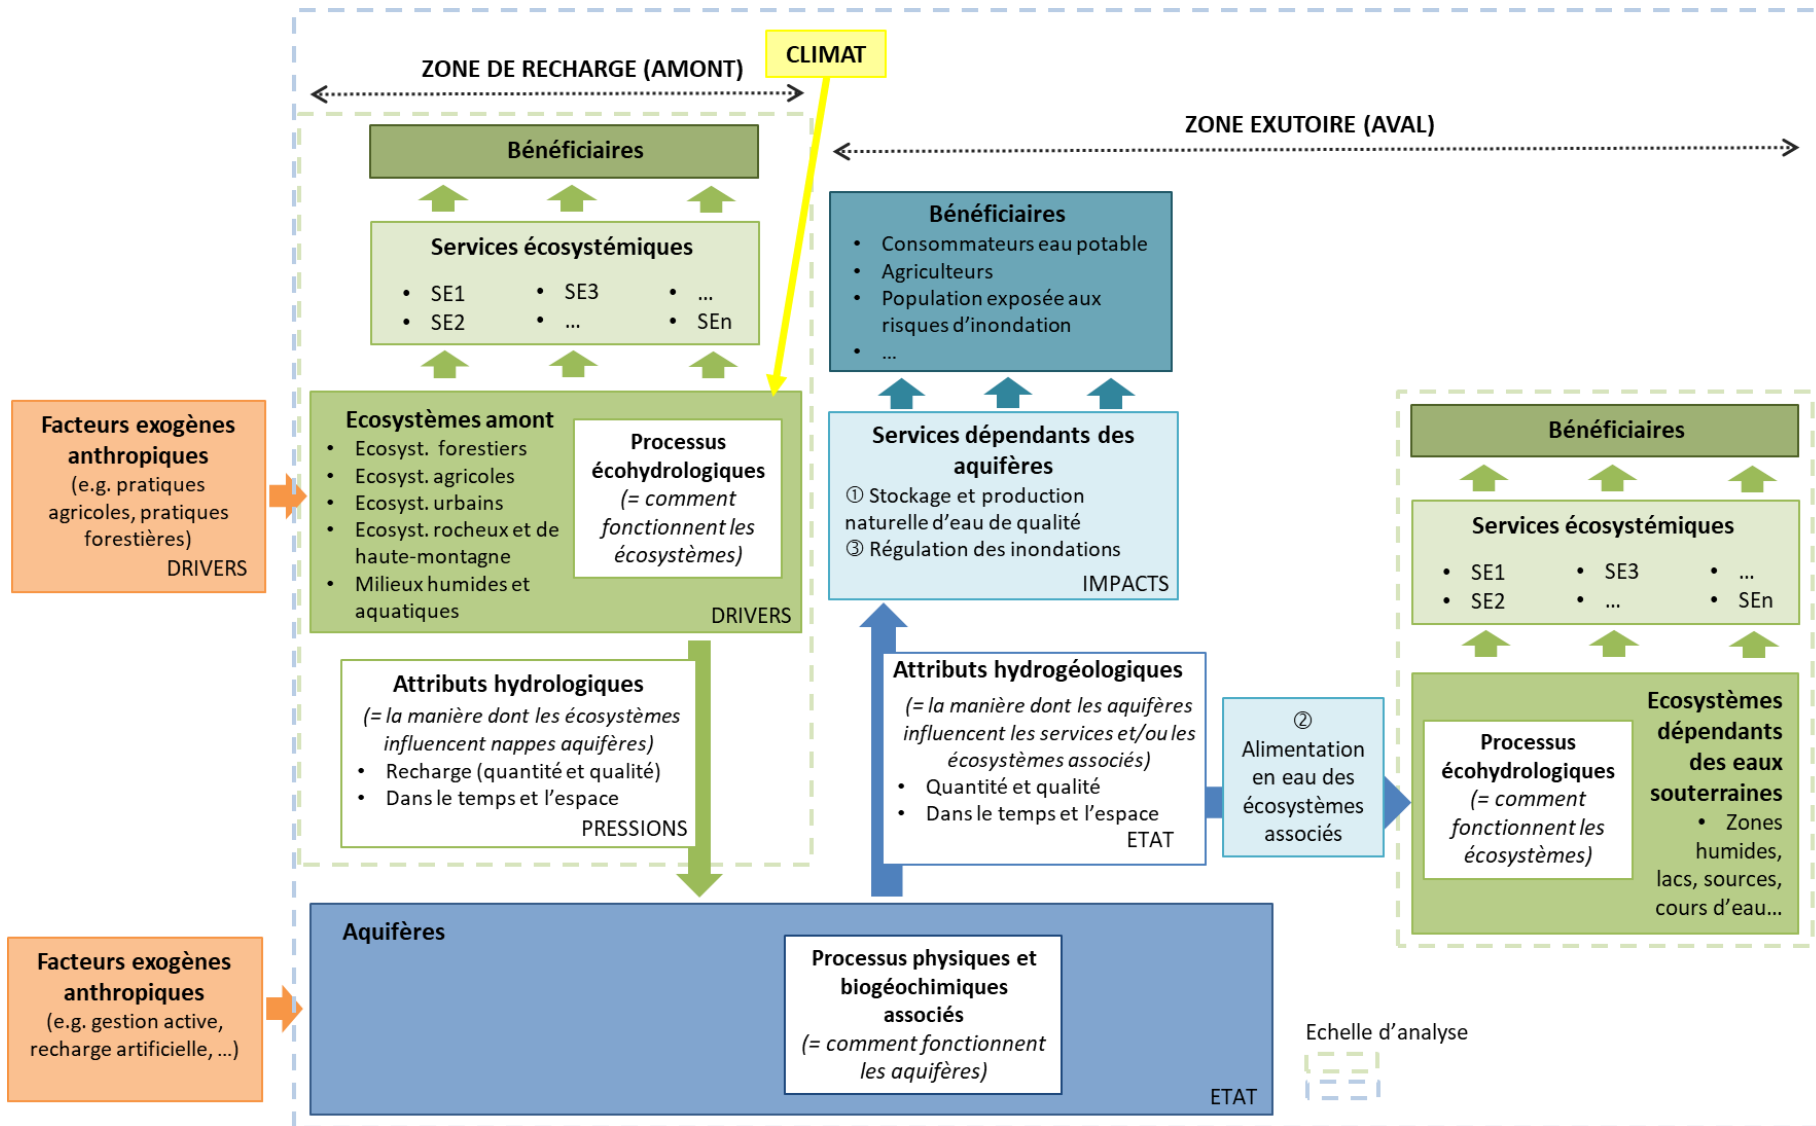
ZONE DE RECHARGE (AMONT)

CLIMAT

ZONE EXUTOIRE (AVAL)

Bénéficiaires

Services écosystémiques
- SE1
- SE2
- SE3
- ...
- ...
- SEn

Facteurs exogènes anthropiques (e.g. pratiques agricoles, pratiques forestières)
DRIVERS

Ecosystèmes amont
- Ecosyst. forestiers
- Ecosyst. agricoles
- Ecosyst. urbains
- Ecosyst. rocheux et de haute-montagne
- Milieux humides et aquatiques

Processus écohydrologiques (= comment fonctionnent les écosystèmes)

DRIVERS

Bénéficiaires
- Consommateurs eau potable
- Agriculteurs
- Population exposée aux risques d'inondation
- ...

Services dépendants des aquifères
① Stockage et production naturelle d'eau de qualité
③ Régulation des inondations
IMPACTS

Bénéficiaires

Services écosystémiques
- SE1
- SE2
- SE3
- ...
- ...
- SEn

Attributs hydrologiques
(= la manière dont les écosystèmes influencent nappes aquifères)
- Recharge (quantité et qualité)
- Dans le temps et l'espace
PRESSIONS

Attributs hydrogéologiques
(= la manière dont les aquifères influencent les services et/ou les écosystèmes associés)
- Quantité et qualité
- Dans le temps et l'espace
ETAT

② Alimentation en eau des écosystèmes associés

Processus écohydrologiques (= comment fonctionnent les écosystèmes)

Ecosystèmes dépendants des eaux souterraines
- Zones humides, lacs, sources, cours d'eau...

Facteurs exogènes anthropiques (e.g. gestion active, recharge artificielle, ...)

Aquifères

Processus physiques et biogéochimiques associés
(= comment fonctionnent les aquifères)

ETAT

Echelle d'analyse